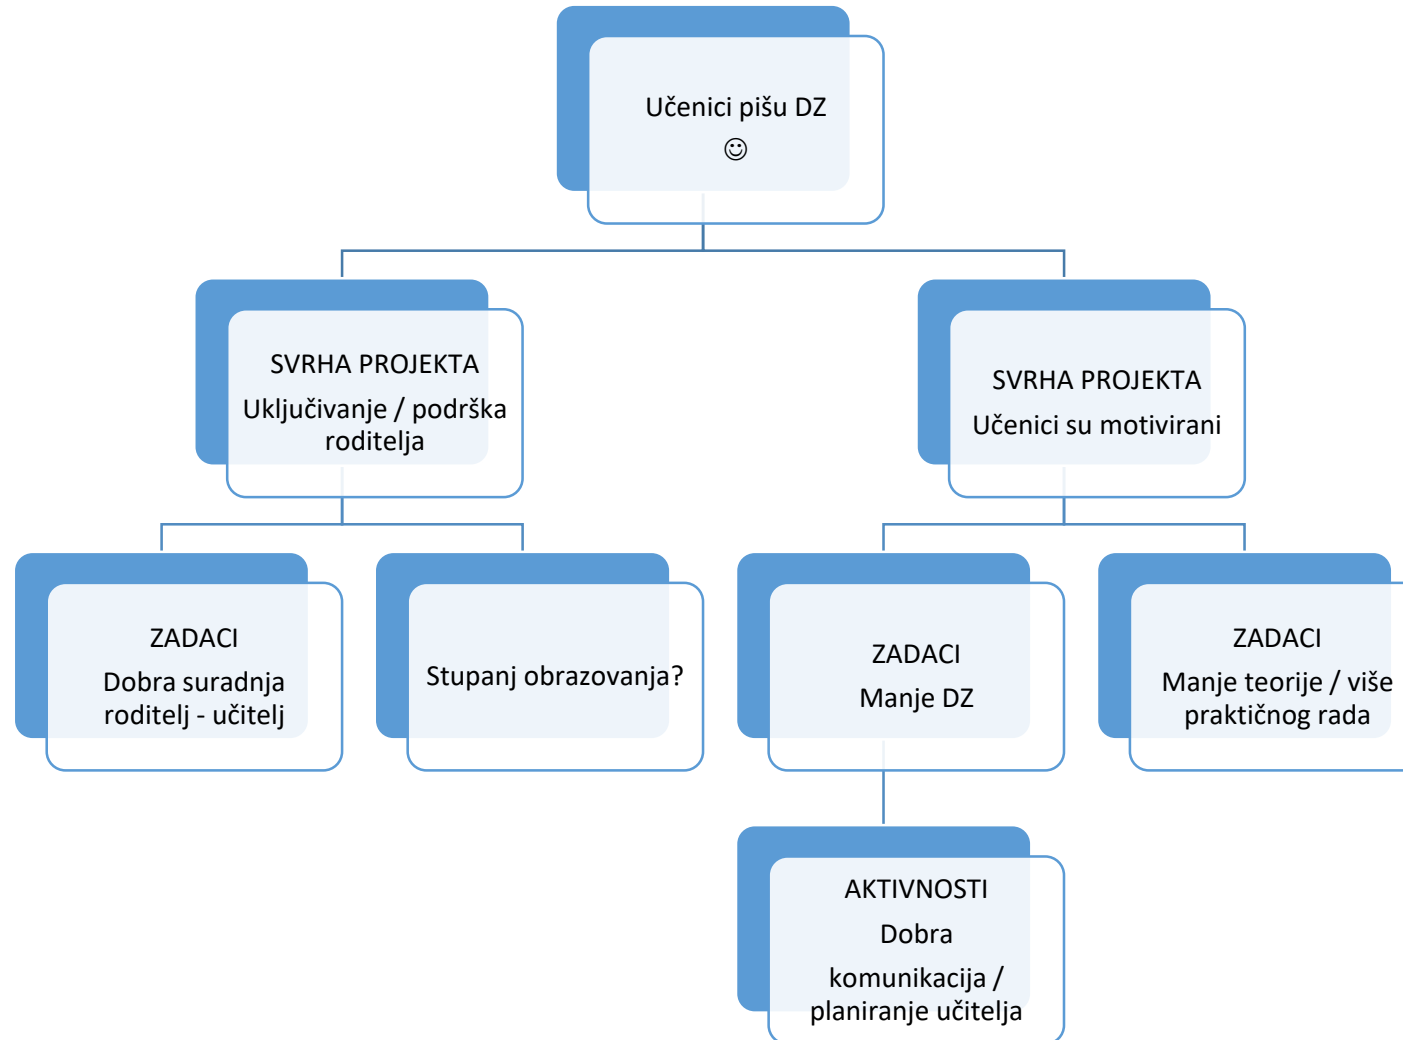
Učenici pišu DZ
☺

SVRHA PROJEKTA
Uključivanje / podrška roditelja

SVRHA PROJEKTA
Učenici su motivirani

ZADACI
Dobra suradnja roditelj - učitelj

Stupanj obrazovanja?

ZADACI
Manje DZ

ZADACI
Manje teorije / više praktičnog rada

AKTIVNOSTI
Dobra
komunikacija / planiranje učitelja